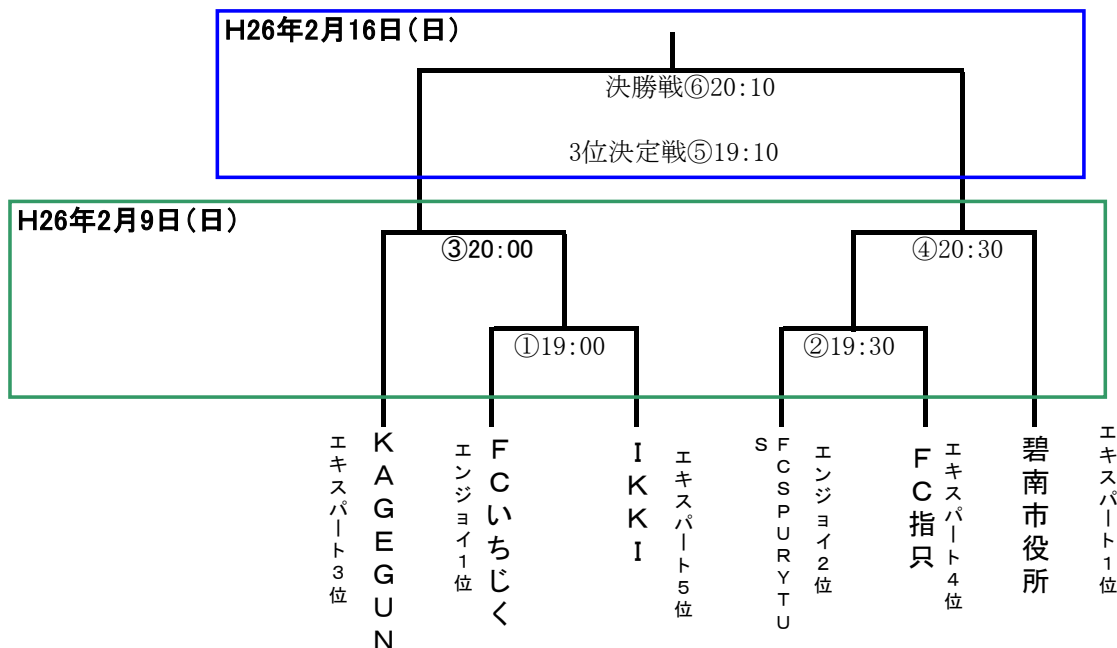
H26年2月16日（日）

決勝戦⑥20:10

3位決定戦⑤19:10

H26年2月9日（日）

③20:00

④20:30

①19:00

②19:30

エキスパート3位 KAGEGUN

エンジョイ1位 FCいちじく

IKKI エキスパート5位

S FCSPURYTU

エンジョイ2位

FC指只 エキスパート4位

碧南市役所

エキスパート1位